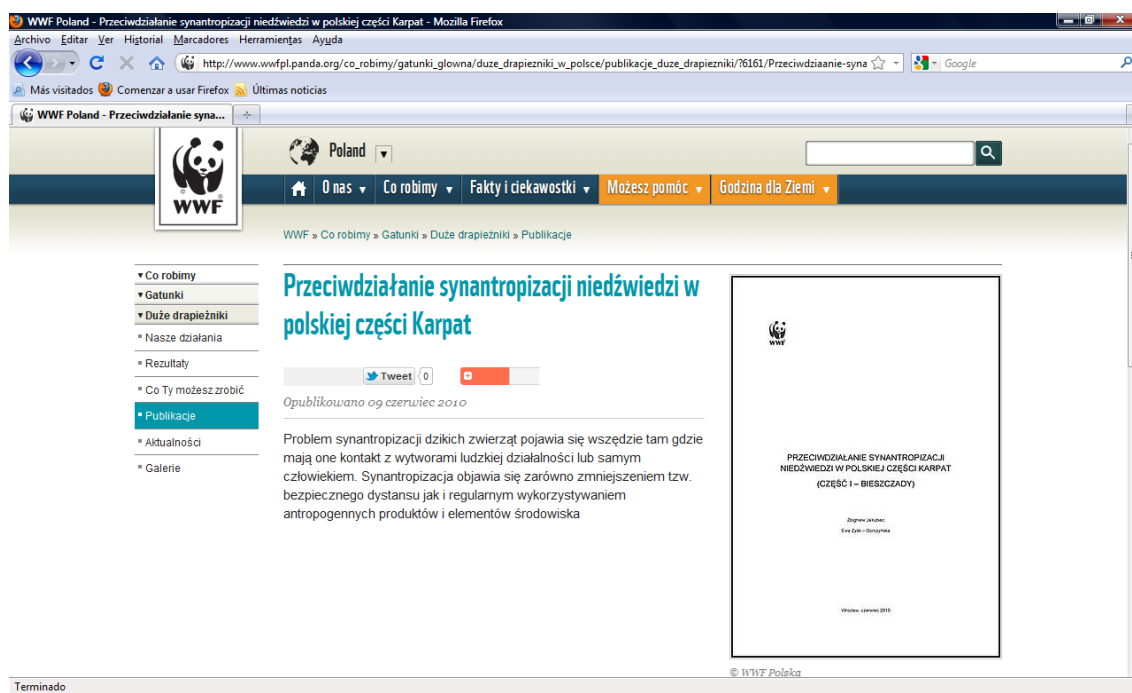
WWF Poland - Przeciwdziałanie synantropizacji niedźwiedzi w polskiej części Karpat - Mozilla Firefox

Archivo Editar Ver Historial Marcadores Herramientas Ayuda

http://www.wwfpl.panda.org/co_robimy/gatunki_glowna/duze_drapiezniki_w_polsce/publikacje_duze_drapiezniki/?6161/Przeciwdziaanie-syna

Google

Más visitados Comenzar a usar Firefox Últimas noticias

WWF Poland - Przeciwdziałanie syna...

WWF

Poland

O nas Co robimy Fakty i ciekawostki Możesz pomóc Godzina dla Ziemi

WWF » Co robimy » Gatunki » Duże drapieżniki » Publikacje

▾Co robimy
▾Gatunki
▾Duże drapieżniki
▪ Nasze działania
▪ Rezultaty
▪ Co Ty możesz zrobić
▪ Publikacje
▪ Aktualności
▪ Galerie

Przeciwdziałanie synantropizacji niedźwiedzi w polskiej części Karpat

Tweet 0

Opublikowano 09 czerwiec 2010

Problem synantropizacji dzikich zwierząt pojawia się wszędzie tam gdzie mają one kontakt z wytworami ludzkiej działalności lub samym człowiekiem. Synantropizacja objawia się zarówno zmniejszeniem tzw. bezpiecznego dystansu jak i regularnym wykorzystywaniem antropogennych produktów i elementów środowiska

WWF

PRZECIWDZIAŁANIE SYNANTROPIZACJI NIEDŹWIEDZI W POLSKIEJ CZĘŚCI KARPAT
(CZĘŚĆ I – BIESZCZADY)

Zbigniew Jakubiec
Ewa Zyśk – Gorczyńska

Wrocław, czerwiec 2010

© WWF Polska

Terminado